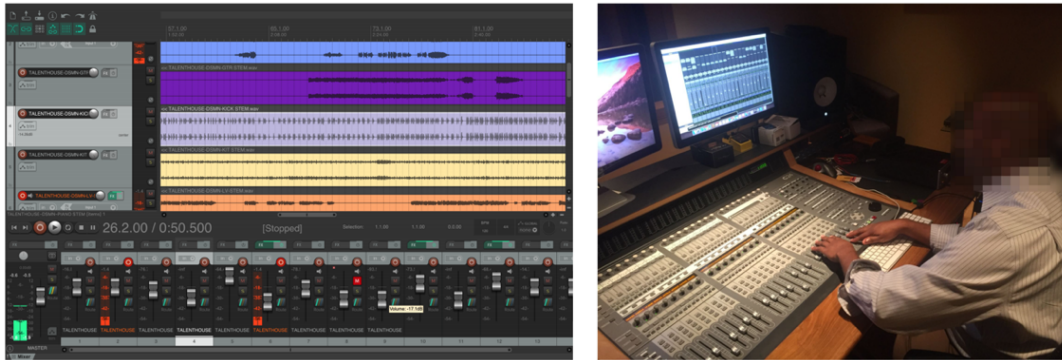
57.1.00
65.1.00
73.1.00
81.1.00
TALENTHOUSE-OSMN-STR
TALENTHOUSE-OSMN-STR-STEM.wav
TALENTHOUSE-OSMN-KICK
TALENTHOUSE-OSMN-KICK-STEM.wav
TALENTHOUSE-OSMN-KIT
TALENTHOUSE-OSMN-KIT-STEM.wav
TALENTHOUSE-OSMN
TALENTHOUSE-OSMN-LD-STEM.wav
26.2.00 / 0:50.500
[Stopped]
Selection:
Volume: -17.1dB
TALENTHOUSE
TALENTHOUSE
TALENTHOUSE
TALENTHOUSE
TALENTHOUSE
TALENTHOUSE
TALENTHOUSE
TALENTHOUSE
TALENTHOUSE
TALENTHOUSE
MASTER
Mixer